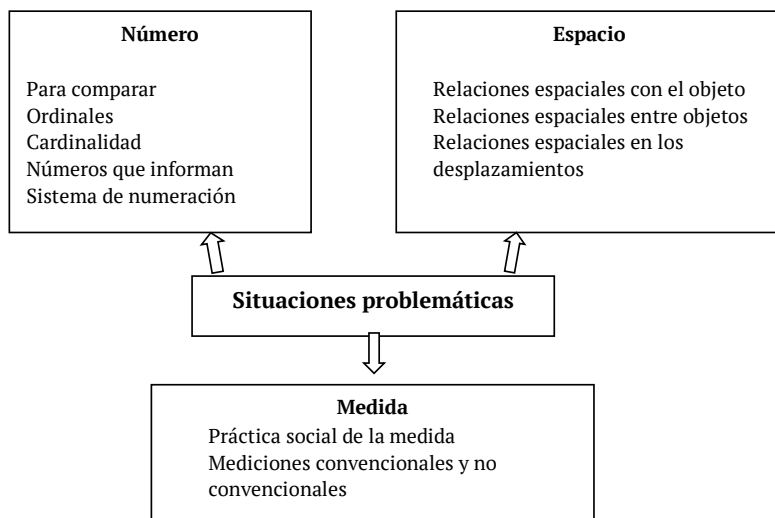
Número

Para comparar
Ordinales
Cardinalidad
Números que informan
Sistema de numeración

Espacio

Relaciones espaciales con el objeto
Relaciones espaciales entre objetos
Relaciones espaciales en los desplazamientos

Situaciones problemáticas

Medida
Práctica social de la medida
Mediciones convencionales y no convencionales